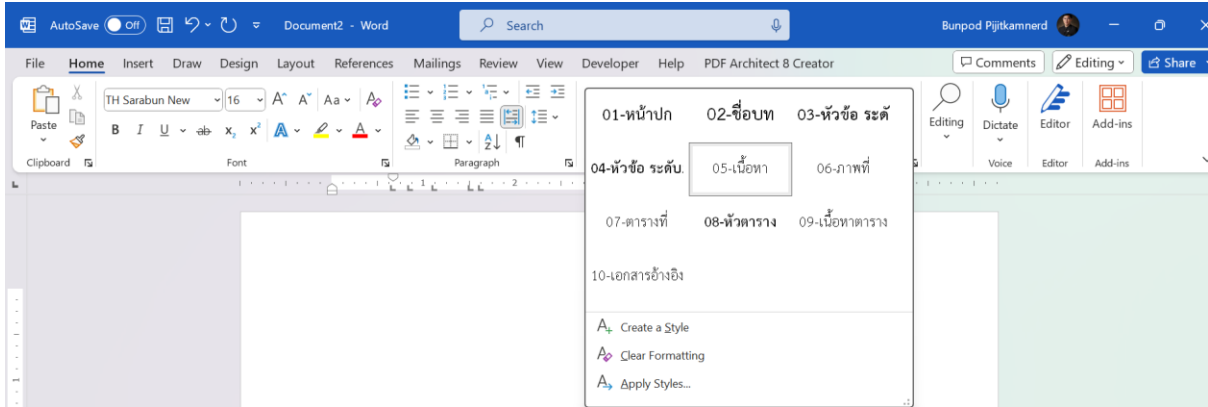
AutoSave Off Document2 - Word Search Bunpod Pijitkamnerd

File Home Insert Draw Design Layout References Mailings Review View Developer Help PDF Architect 8 Creator Comments Editing Share

Paste Clipboard TH Sarabun New 16 Font Paragraph Editing Dictate Editor Add-ins Voice Editor Add-ins

01-หน้าปก 02-ชื่อบท 03-หัวข้อ ระดั
04-หัวข้อ ระดับ. 05-เนื้อหา 06-ภาพที่
07-ตารางที่ 08-หัวตาราง 09-เนื้อหาตาราง
10-เอกสารอ้างอิง

Create a Style
Clear Formatting
Apply Styles...